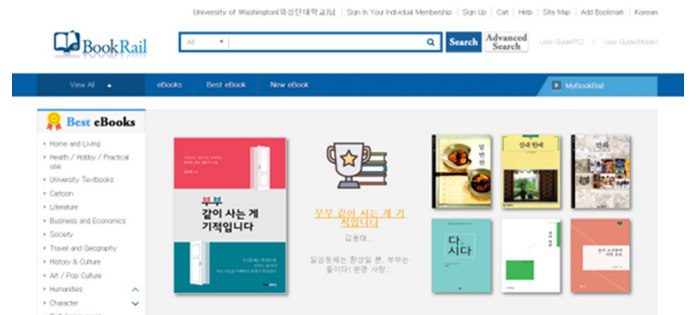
University of Washington(워싱턴대학교)님 | Sign In Your Individual Membership | Sign Up | Cart | Help | Site Map | Add Bookmark | Korean

BookRail

All

Search

Advanced Search

User Guide(PC) | User Guide(Mobile)

View All

eBooks

Best eBook

New eBook

MyBookRail

Best eBooks

Home and Living

Health / Hobby / Practical use

University Textbooks

Cartoon

Literature

Business and Economics

Society

Travel and Geography

History & Culture

Art / Pop Culture

Humanities

Character

부부 같이 사는 게 기적입니다

부부 같이 사는 게 기적입니다

김용태

일심동체는 환상일 뿐, 부부는 둘이다! 분명 사랑...

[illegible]

상례 한례

다시다